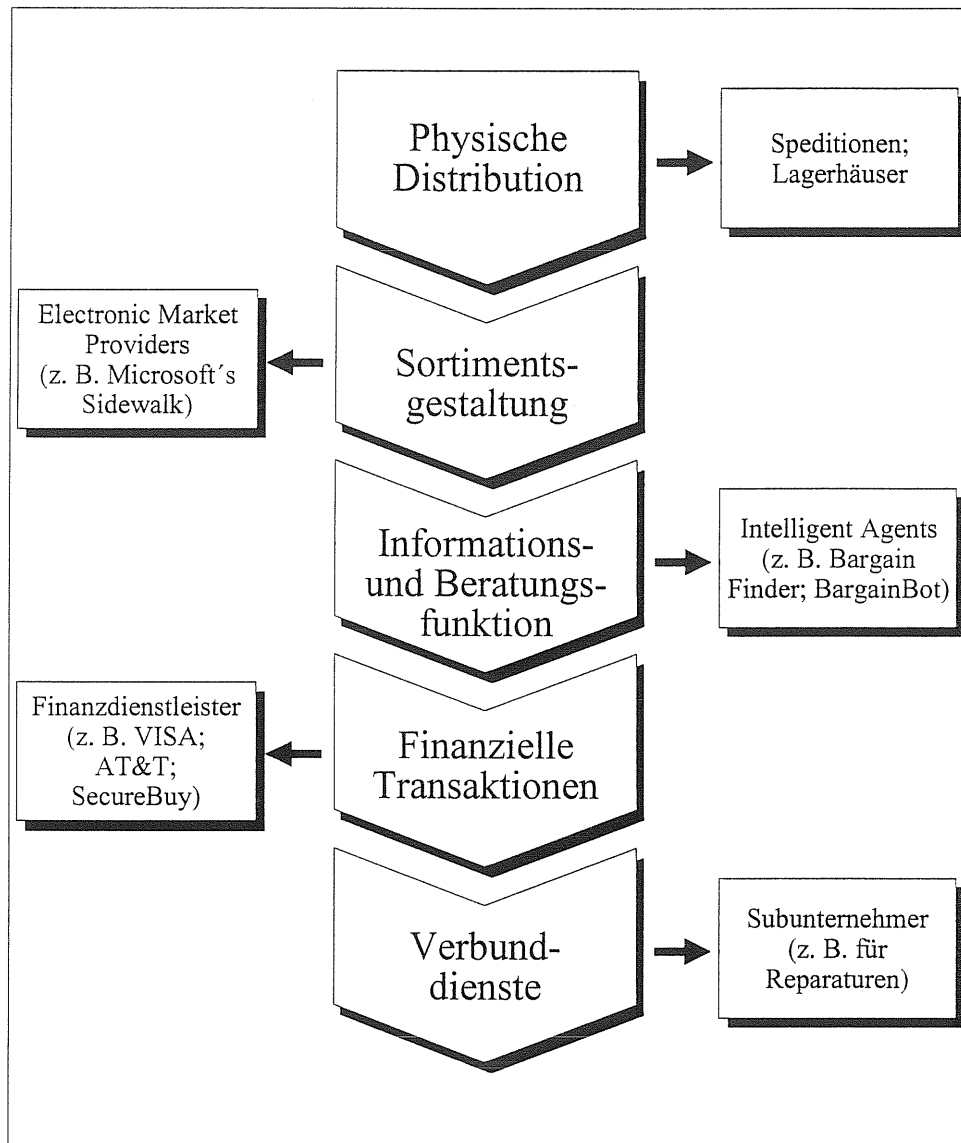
Physische Distribution

Speditionen; Lagerhäuser

Electronic Market Providers (z. B. Microsoft´s Sidewalk)

Sortimentsgestaltung

Informations- und Beratungsfunktion

Intelligent Agents (z. B. Bargain Finder; BargainBot)

Finanzdienstleister (z. B. VISA; AT&T; SecureBuy)

Finanzielle Transaktionen

Verbunddienste

Subunternehmer (z. B. für Reparaturen)